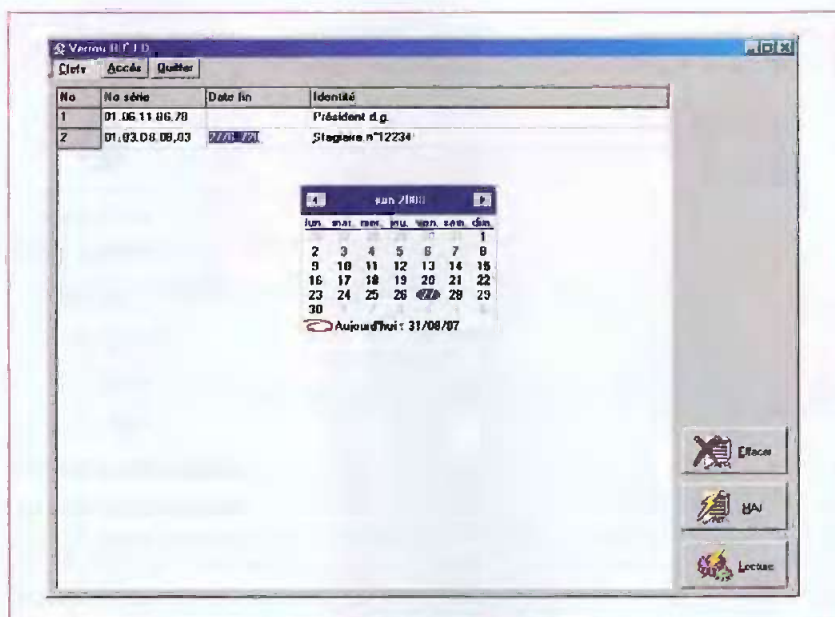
Verrou R.F.I.D.

Clefs Accès Quitter

| No | No série | Date fin | Identité |
|---|---|---|---|
| 1 | 01.06.11.86.78 | | Président d.g. |
| 2 | 01.03.08.08.03 | 27/6/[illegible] | Stagiaire n°12234 |

juin 2008

| lun. | mar. | mer. | jeu. | ven. | sam. | dim. |
|---|---|---|---|---|---|---|
| | | | | | | 1 |
| 2 | 3 | 4 | 5 | 6 | 7 | 8 |
| 9 | 10 | 11 | 12 | 13 | 14 | 15 |
| 16 | 17 | 18 | 19 | 20 | 21 | 22 |
| 23 | 24 | 25 | 26 | 27 | 28 | 29 |
| 30 | | | | | | |

Aujourd'hui : 31/08/07

Effacer

MAJ

Lecture